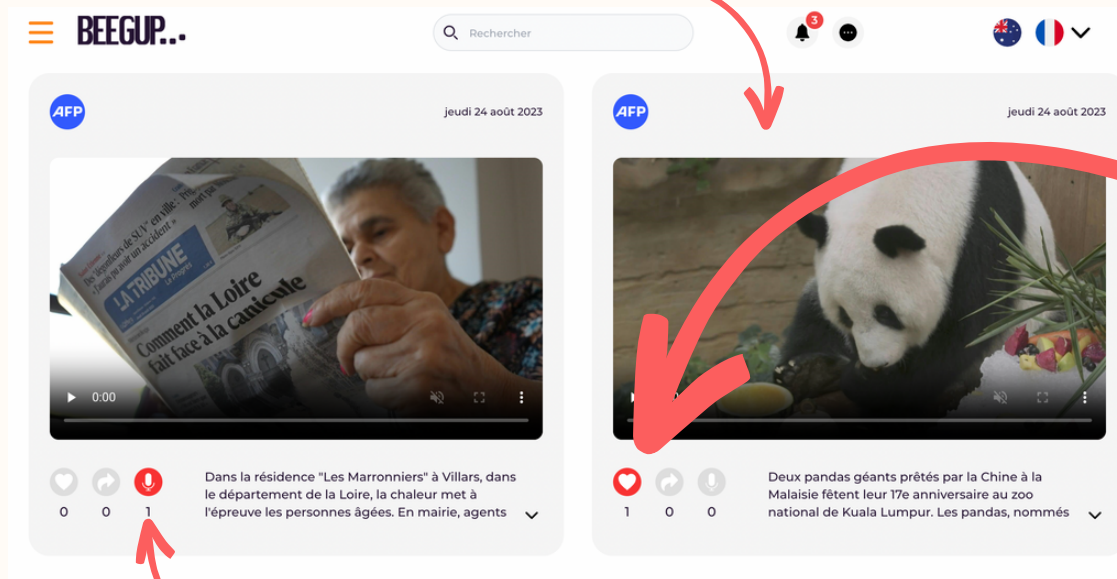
BEEGUP...

Rechercher

3

AFP

jeudi 24 août 2023

LA TRIBUNE
Le Progrès
Comment la Loire fait face à la canicule

0:00

0 0 1

Dans la résidence "Les Marronniers" à Villars, dans le département de la Loire, la chaleur met à l'épreuve les personnes âgées. En mairie, agents

AFP

jeudi 24 août 2023

0:00

1 0 0

Deux pandas géants prêtés par la Chine à la Malaisie fêtent leur 17e anniversaire au zoo national de Kuala Lumpur. Les pandas, nommés